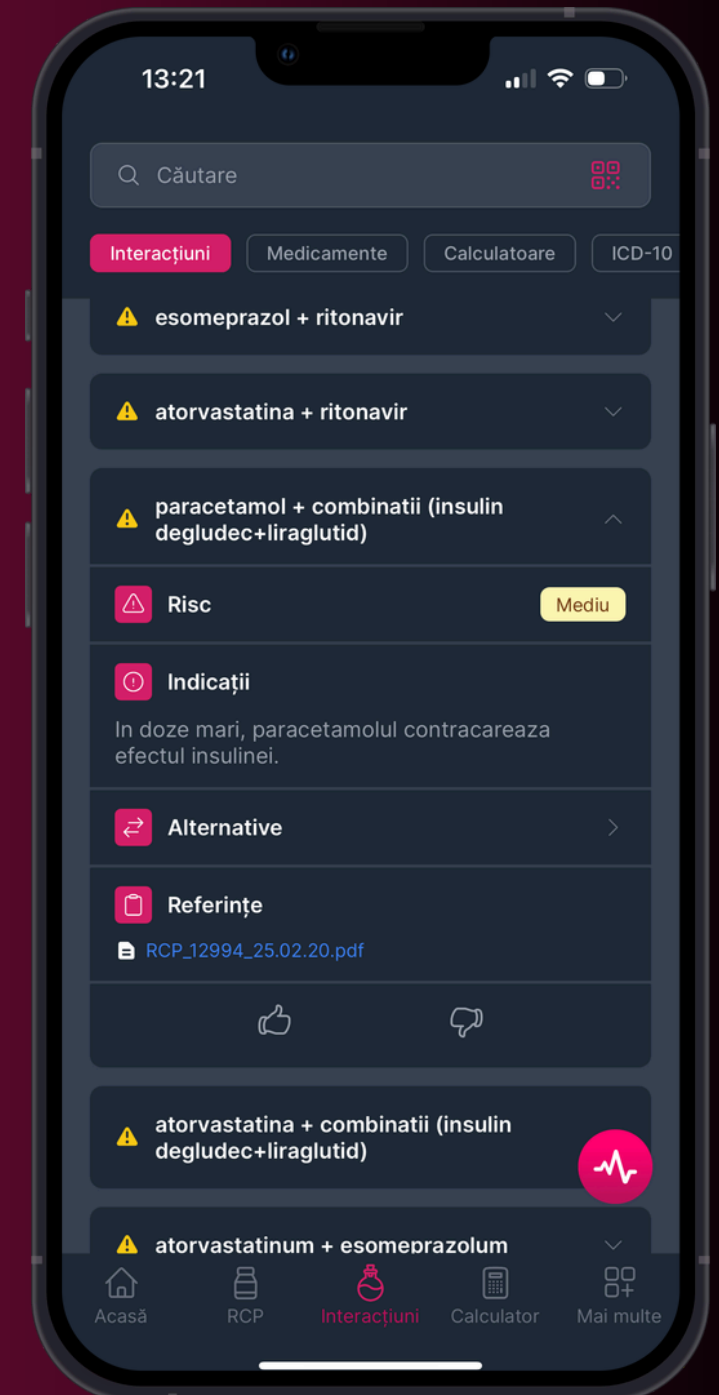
13:21

Căutare

Interacțiuni Medicamente Calculatoare ICD-10

esomeprazol + ritonavir

atorvastatina + ritonavir

paracetamol + combinatii (insulin degludec+liraglutid)

Risc Mediu

Indicații

In doze mari, paracetamolul contracareaza efectul insulinei.

Alternative

Referințe

RCP_12994_25.02.20.pdf

atorvastatina + combinatii (insulin degludec+liraglutid)

atorvastatinum + esomeprazolum

Acasă RCP Interacțiuni Calculator Mai multe